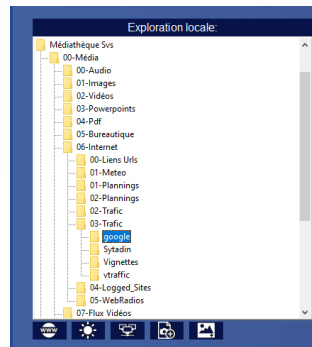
Exploration locale:

Médiathèque Svs
00-Média
00-Audio
01-Images
02-Vidéos
03-Powerpoints
04-Pdf
05-Bureautique
06-Internet
00-Liens Urls
01-Meteo
01-Plannings
02-Plannings
02-Trafic
03-Trafic
google
Sytadin
Vignettes
vtraffic
04-Logged_Sites
05-WebRadios
07-Flux Vidéos

www